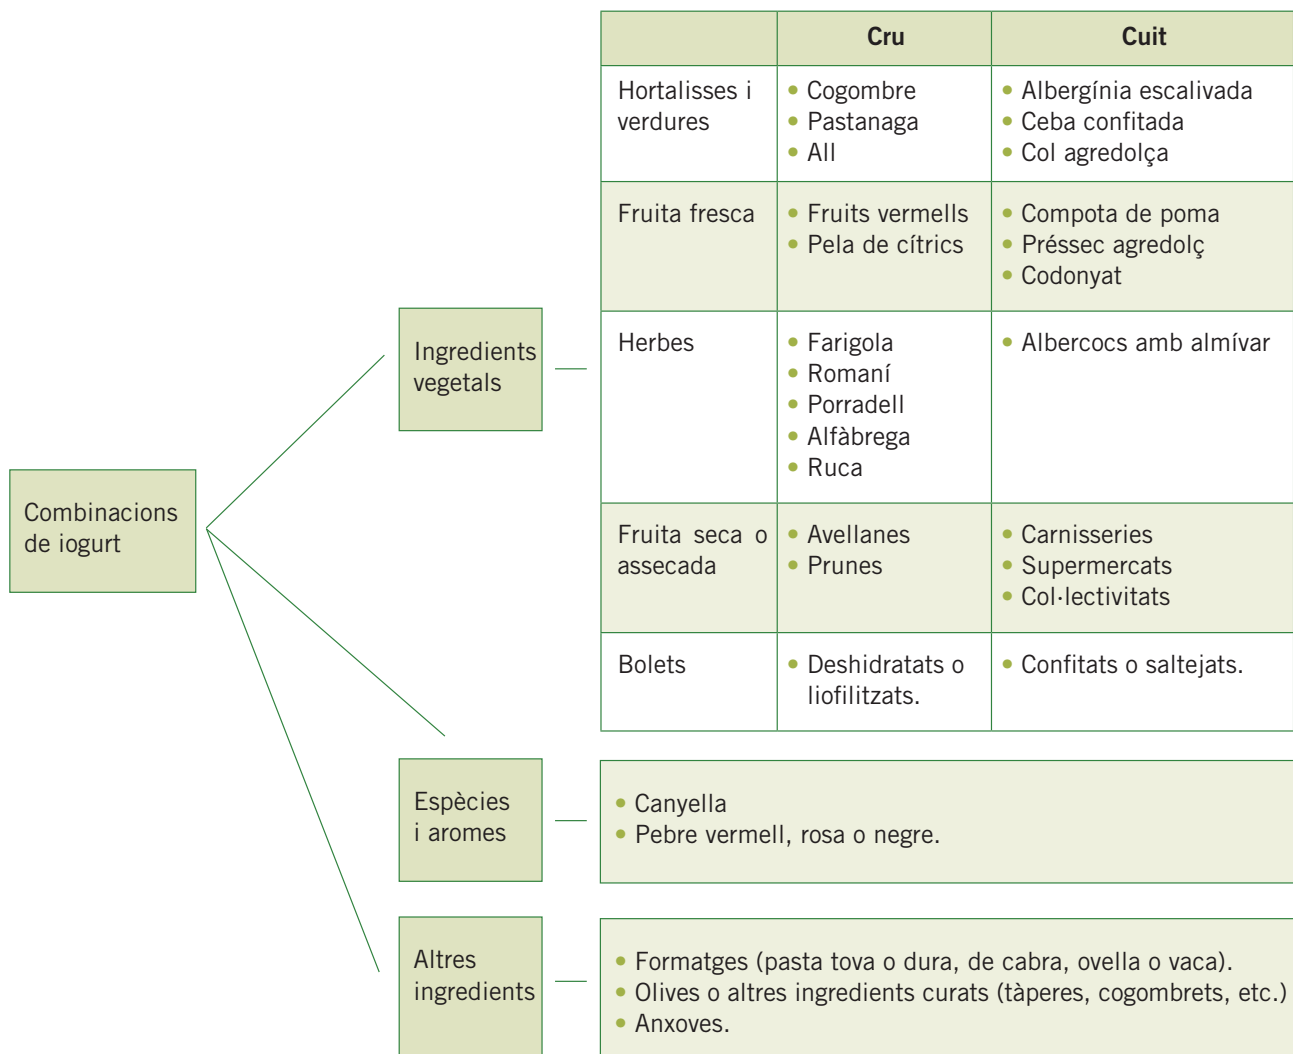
Combinacions de iogurt

Ingredients vegetals

| | Cru | Cuit |
|---|---|---|
| Hortalisses i verdures | • Cogombre • Pastanaga • All | • Albergínia escalivada • Ceba confitada • Col agredolça |
| Fruita fresca | • Fruits vermells • Pela de cítrics | • Compota de poma • Préssec agredolç • Codonyat |
| Herbes | • Farigola • Romaní • Porradell • Alfàbrega • Ruca | • Albercocs amb almívar |
| Fruita seca o assecada | • Avellanes • Prunes | • Carnisseries • Supermercats • Col·lectivitats |
| Bolets | • Deshidratats o liofilitzats. | • Confitats o saltejats. |

Espècies i aromes

• Canyella
• Pebre vermell, rosa o negre.

Altres ingredients

• Formatges (pasta tova o dura, de cabra, ovella o vaca).
• Olives o altres ingredients curats (tàperes, cogombrets, etc.)
• Anxoves.